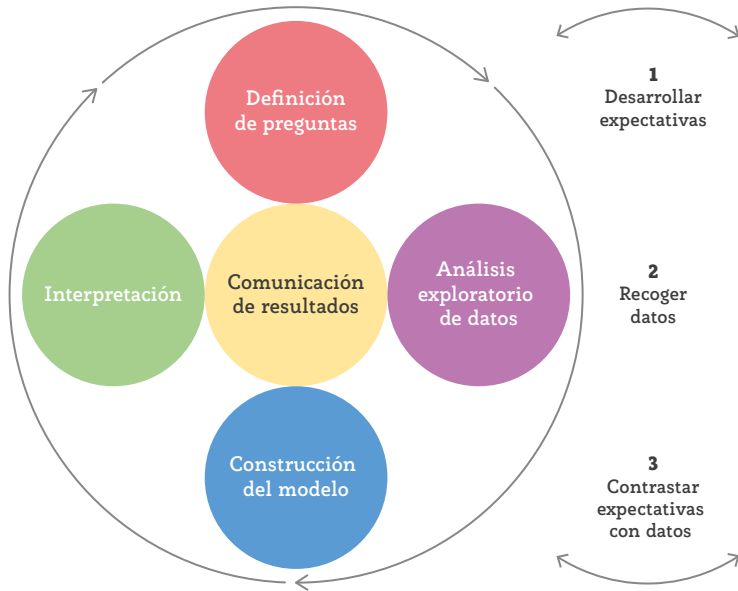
Definición de preguntas

Interpretación

Comunicación de resultados

Análisis exploratorio de datos

Construcción del modelo

1
Desarrollar expectativas

2
Recoger datos

3
Contrastar expectativas con datos